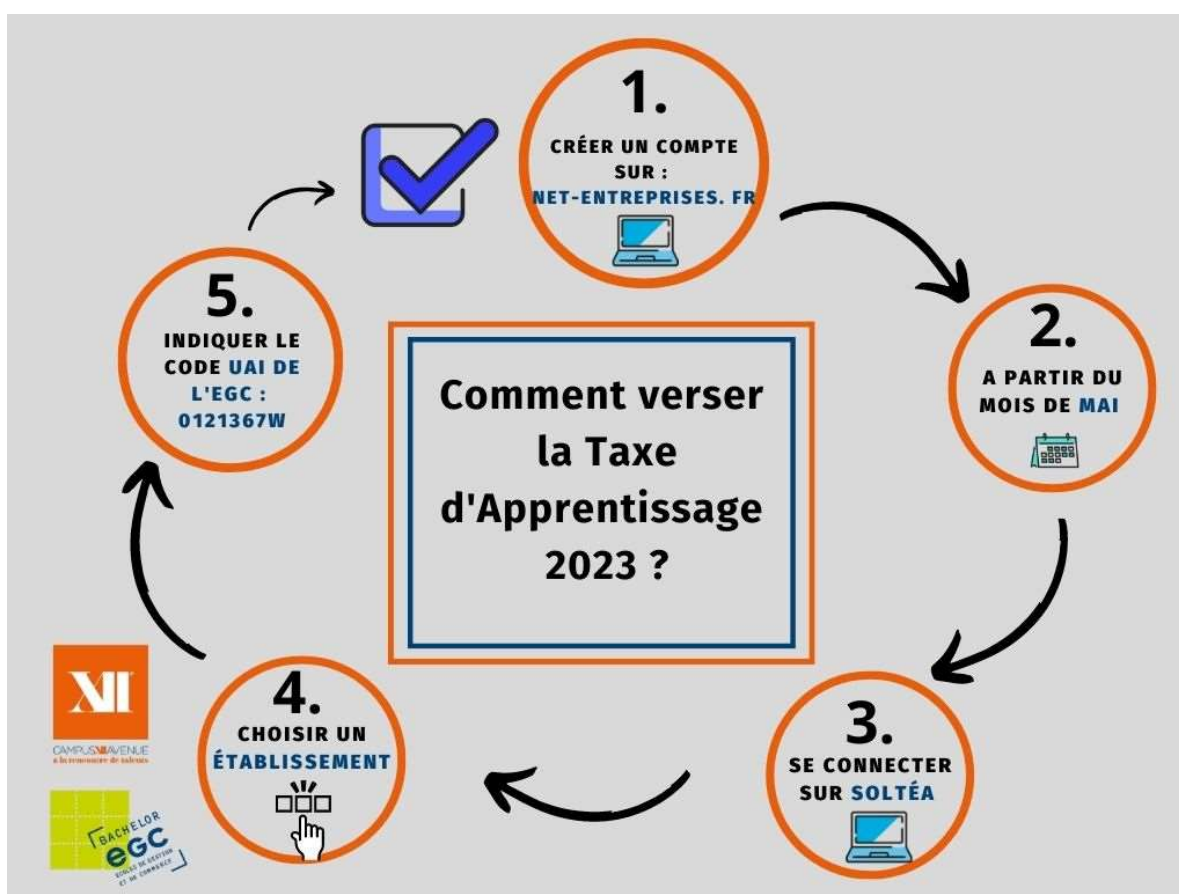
Comment verser la Taxe d'Apprentissage 2023 ?

1.
CRÉER UN COMPTE SUR :
NET-ENTREPRISES. FR

2.
A PARTIR DU MOIS DE MAI

3.
SE CONNECTER SUR SOLTÉA

4.
CHOISIR UN ÉTABLISSEMENT

5.
INDIQUER LE CODE UAI DE L'EGC :
0121367W

XII
CAMPUS XII AVENUE
à la rencontre de talents

BACHELOR
eGC
ÉCOLES DE GESTION ET DE COMMERCE